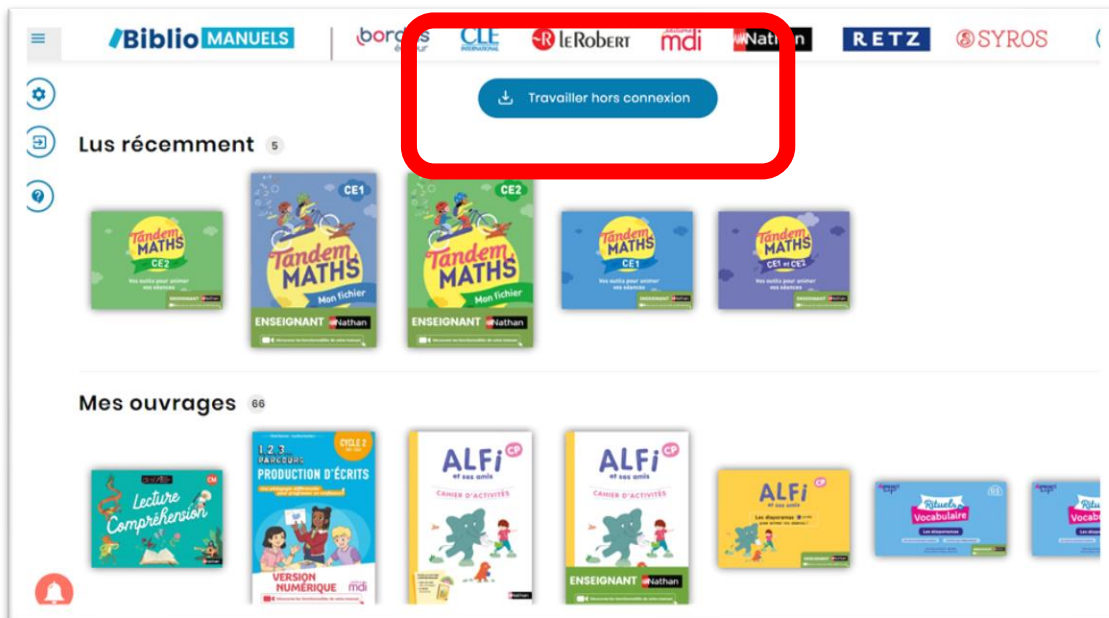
Biblio MANUELS

bordas CLE INTERNATIONAL LE Robert mdi Nathan RETZ SYROS

Travailler hors connexion

Lus récemment 5

Tandem MATHS CE2 Vos outils pour animer vos séances

CE1 Tandem MATHS Mon fichier ENSEIGNANT Nathan

CE2 Tandem MATHS Mon fichier ENSEIGNANT Nathan

Tandem MATHS CE1 Vos outils pour animer vos séances

Tandem MATHS CE1 et CE2 Vos outils pour animer vos séances

Mes ouvrages 66

Lecture Compréhension CM

1, 2, 3... PARCOURS CYCLE 2 PRODUCTION D'ÉCRITS VERSION NUMÉRIQUE mdi

ALFi et ses amis CP CAHIER D'ACTIVITÉS

ALFi et ses amis CP CAHIER D'ACTIVITÉS ENSEIGNANT Nathan

ALFi et ses amis CP

Rituels Vocabulaire

Rituels Vocab